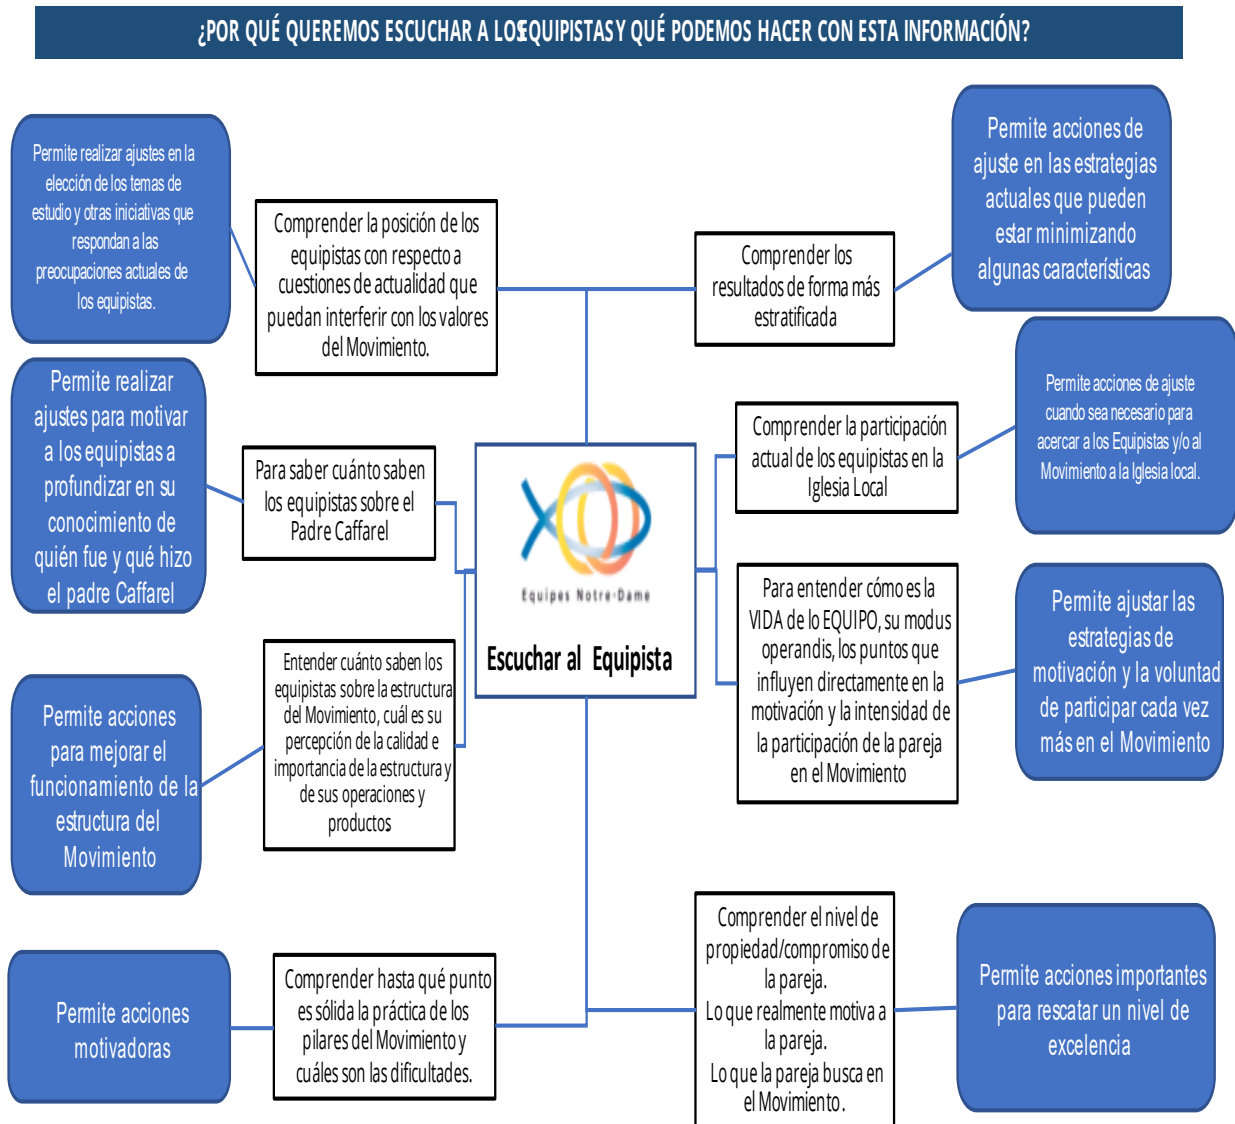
¿POR QUÉ QUEREMOS ESCUCHAR A LOS EQUIPISTAS Y QUÉ PODEMOS HACER CON ESTA INFORMACIÓN?

Permite realizar ajustes en la elección de los temas de estudio y otras iniciativas que respondan a las preocupaciones actuales de los equipistas.

Comprender la posición de los equipistas con respecto a cuestiones de actualidad que puedan interferir con los valores del Movimiento.

Comprender los resultados de forma más estratificada

Permite acciones de ajuste en las estrategias actuales que pueden estar minimizando algunas características

Permite realizar ajustes para motivar a los equipistas a profundizar en su conocimiento de quién fue y qué hizo el padre Caffarel

Para saber cuánto saben los equipistas sobre el Padre Caffarel

Equipes Notre-Dame

Escuchar al Equipista

Comprender la participación actual de los equipistas en la Iglesia Local

Permite acciones de ajuste cuando sea necesario para acercar a los Equipistas y/o al Movimiento a la Iglesia local.

Para entender cómo es la VIDA de lo EQUIPO, su modus operandis, los puntos que influyen directamente en la motivación y la intensidad de la participación de la pareja en el Movimiento

Permite ajustar las estrategias de motivación y la voluntad de participar cada vez más en el Movimiento

Entender cuánto saben los equipistas sobre la estructura del Movimiento, cuál es su percepción de la calidad e importancia de la estructura y de sus operaciones y productos

Permite acciones para mejorar el funcionamiento de la estructura del Movimiento

Comprender el nivel de propiedad/compromiso de la pareja.
Lo que realmente motiva a la pareja.
Lo que la pareja busca en el Movimiento.

Permite acciones importantes para rescatar un nivel de excelencia

Permite acciones motivadoras

Comprender hasta qué punto es sólida la práctica de los pilares del Movimiento y cuáles son las dificultades.